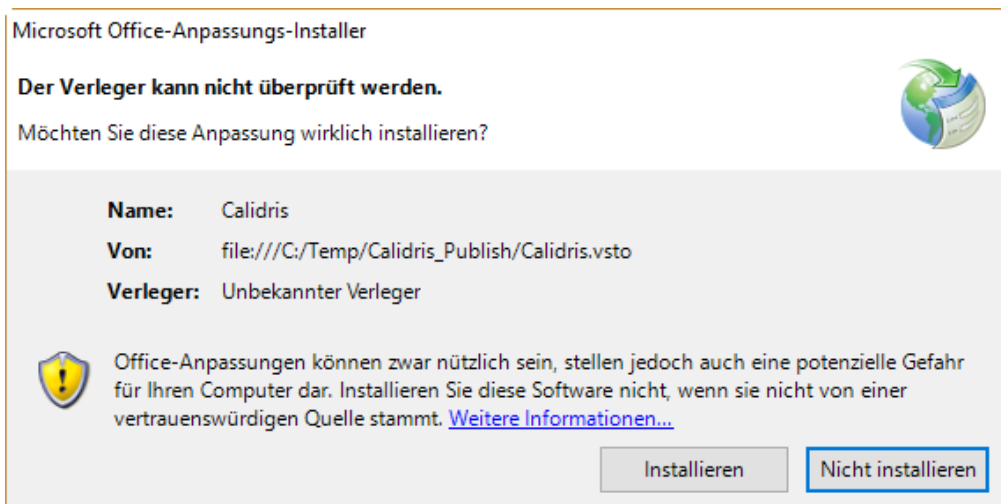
Microsoft Office-Anpassungs-Installer

Der Verleger kann nicht überprüft werden.

Möchten Sie diese Anpassung wirklich installieren?

Name: Calidris

Von: file:///C:/Temp/Calidris_Publish/Calidris.vsto

Verleger: Unbekannter Verleger

Office-Anpassungen können zwar nützlich sein, stellen jedoch auch eine potenzielle Gefahr für Ihren Computer dar. Installieren Sie diese Software nicht, wenn sie nicht von einer vertrauenswürdigen Quelle stammt. Weitere Informationen...

Installieren

Nicht installieren